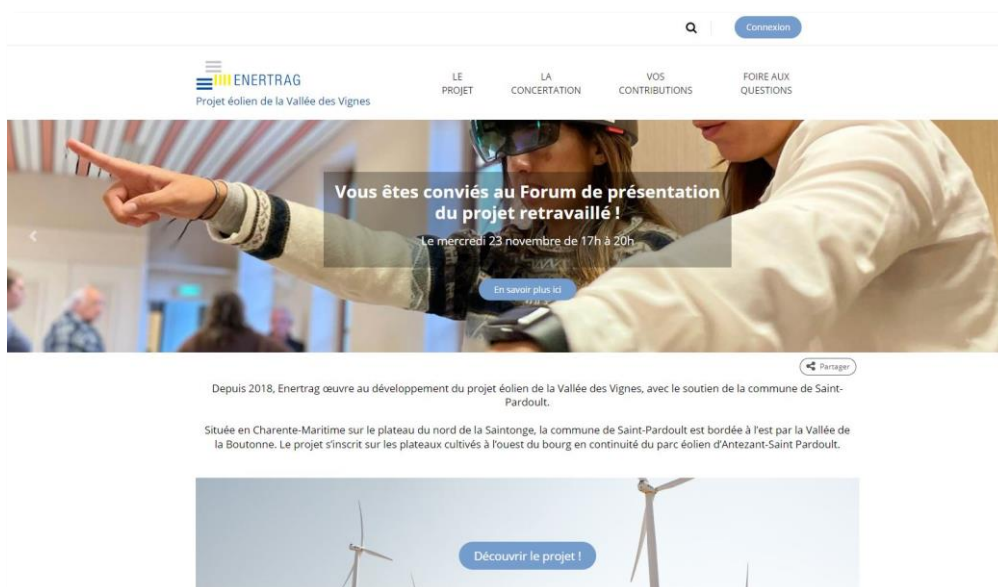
Connexion

ENERTRAG
Projet éolien de la Vallée des Vignes

LE PROJET
LA CONCERTATION
VOS CONTRIBUTIONS
FOIRE AUX QUESTIONS

Vous êtes conviés au Forum de présentation du projet retravaillé !
Le mercredi 23 novembre de 17h à 20h

En savoir plus ici

Partager

Depuis 2018, Enertrag œuvre au développement du projet éolien de la Vallée des Vignes, avec le soutien de la commune de Saint-Pardoult.

Située en Charente-Maritime sur le plateau du nord de la Saintonge, la commune de Saint-Pardoult est bordée à l'est par la Vallée de la Boutonne. Le projet s'inscrit sur les plateaux cultivés à l'ouest du bourg en continuité du parc éolien d'Antezant-Saint Pardoult.

Découvrir le projet !